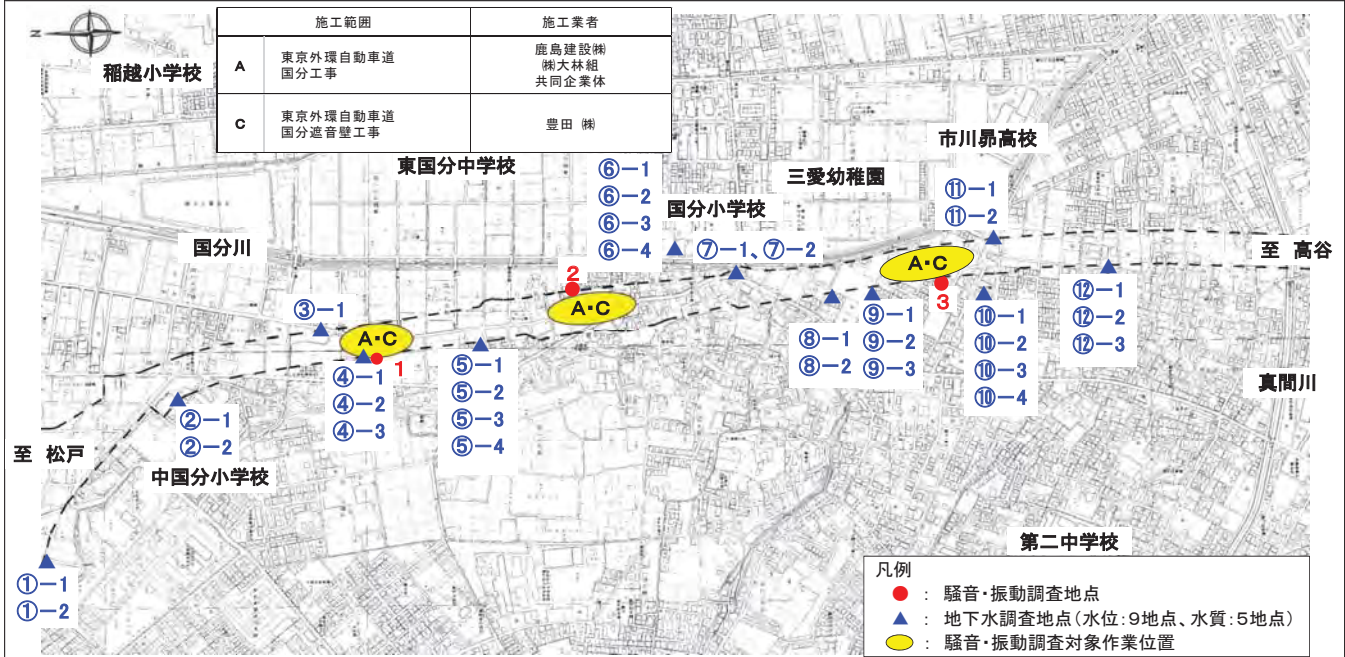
N

|  | 施工範囲 | 施工業者 |
|---|---|---|
| A | 東京外環自動車道 国分工事 | 鹿島建設㈱ ㈱大林組 共同企業体 |
| C | 東京外環自動車道 国分遮音壁工事 | 豊田 ㈱ |

稲越小学校

東国分中学校

⑥−1
⑥−2
⑥−3
⑥−4

三愛幼稚園

市川昴高校

国分小学校

⑪−1
⑪−2

国分川

⑦−1、⑦−2

至 高谷

A・C

2

A・C

3

⑫−1
⑫−2
⑫−3

③−1

A・C

⑧−1
⑧−2

⑨−1
⑨−2
⑨−3

⑩−1
⑩−2
⑩−3
⑩−4

1

④−1
④−2
④−3

⑤−1
⑤−2
⑤−3
⑤−4

真間川

②−1
②−2

至 松戸

中国分小学校

第二中学校

①−1
①−2

凡例
: 騒音・振動調査地点
: 地下水調査地点（水位：9地点、水質：5地点）
: 騒音・振動調査対象作業位置